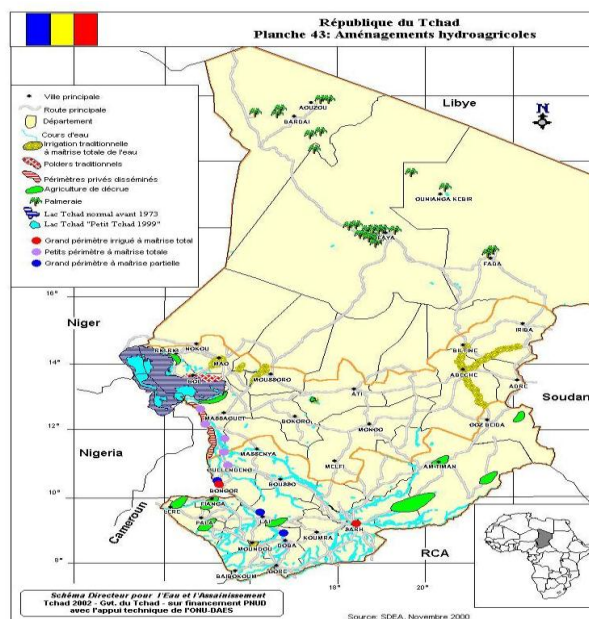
République du Tchad
Planche 43: Aménagements hydroagricoles

Ville principale
Route principale
Département
Cours d'eau
Irrigation traditionnelle à maîtrise totale de l'eau
Polders traditionnels
Périmètres privés disséminés
Agriculture de décrue
Palmeraie
Lac Tchad normal avant 1973
Lac Tchad "Petit Tchad 1999"
Grand périmètre irrigué à maîtrise total
Petits périmètre à maîtrise totale
Grand périmètre à maîtrise partielle

Libye
N
AOUZOU
BARDAI
OUNIANGA KEBIR
FAYA
FADA
Niger
IRIBA
NOKOU
MAO
MOUSSORO
BILTINE
ABECHE
ADRE
Soudan
ATI
MASSAGUET
BOKORO
MONGO
OUM HADJER
GOZ BEIDA
MASSENYA
Nigeria
MELFI
GUELENGDENG
AM TIMAN
BONGOR
BOUSSO
FIANGA
LERE
SARH
PALA
LAI
Cameroun
MOUNDOU
DOBA
KOUMRA
RCA
BAIBOKOUM
GORE
16°
14°
12°
10°
8°
18°
20°

Schéma Directeur pour l'Eau et l'Assainissement
Tchad 2002 - Gvt. du Tchad - sur financement PNUD avec l'appui technique de l'ONU-DAES

Source: SDEA, Novembre 2000